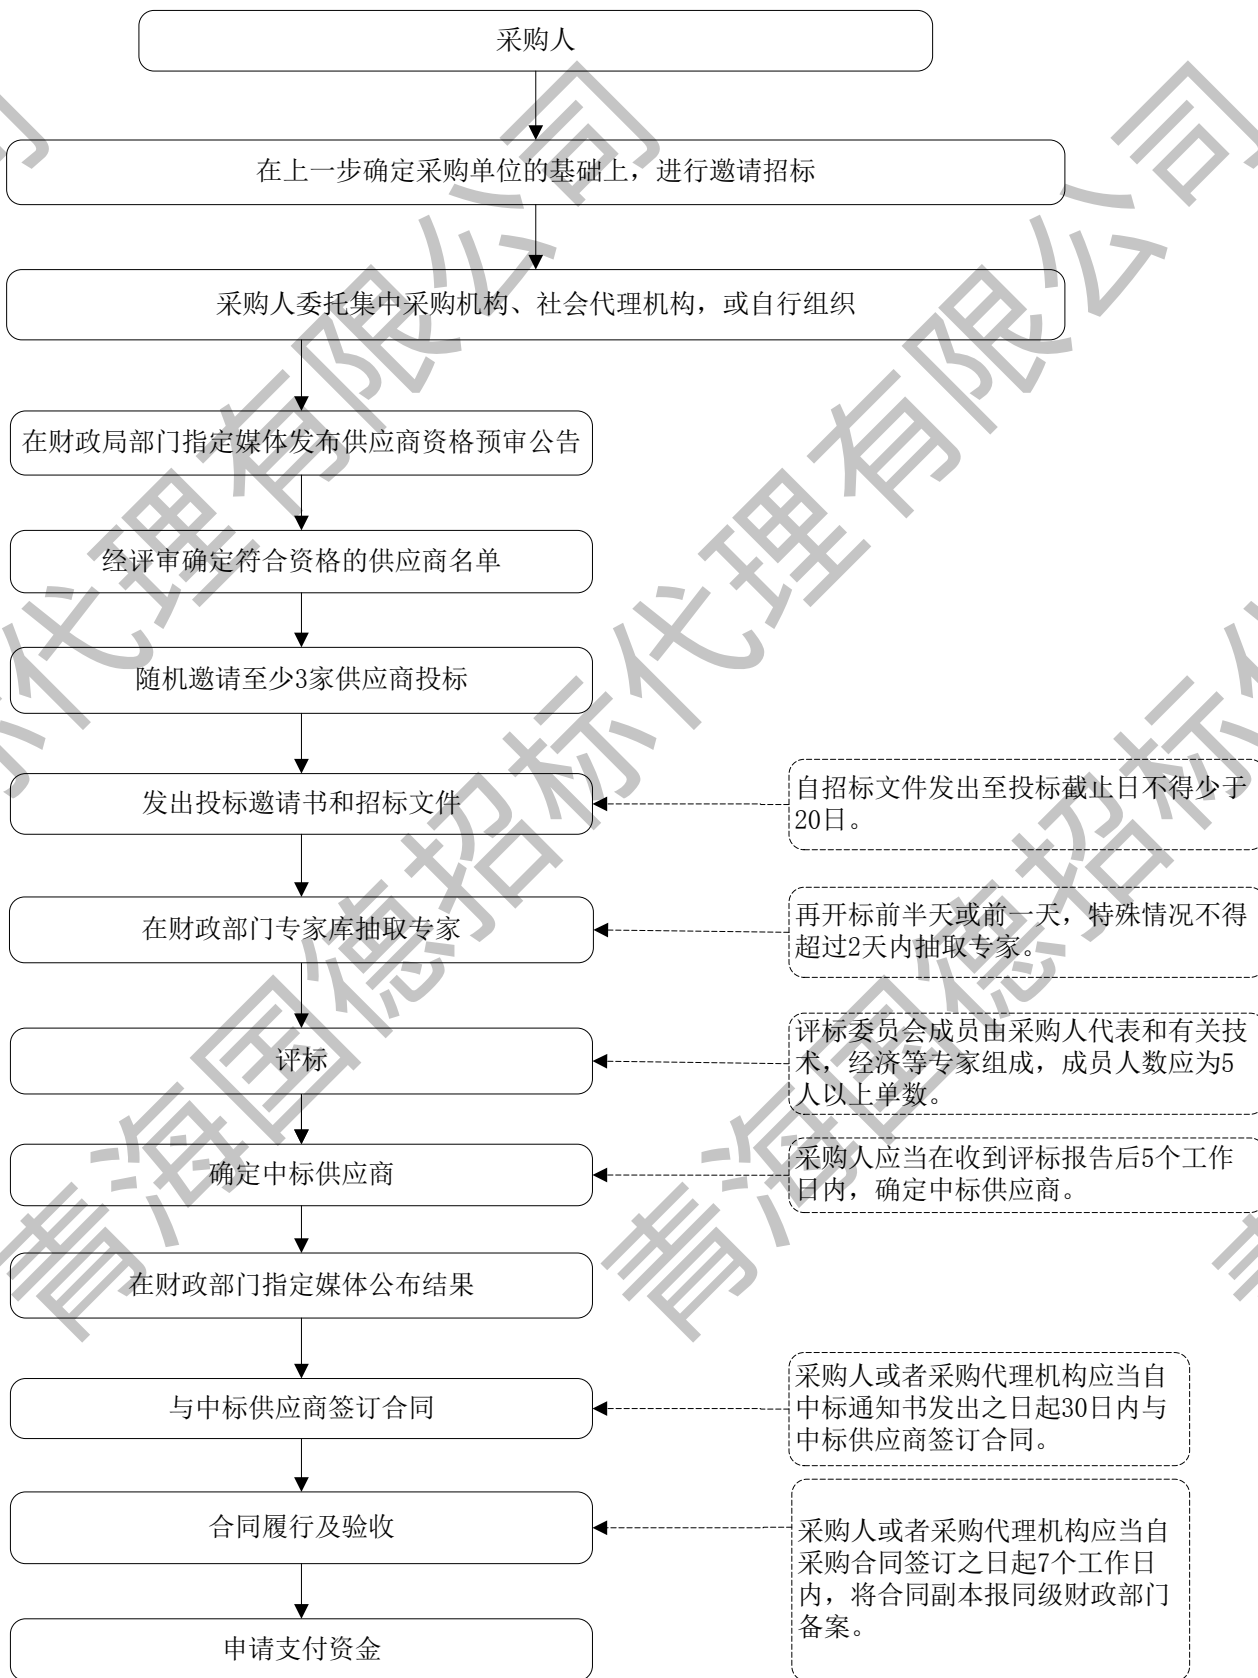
采购人

在上一步确定采购单位的基础上，进行邀请招标

采购人委托集中采购机构、社会代理机构，或自行组织

在财政局部门指定媒体发布供应商资格预审公告

经评审确定符合资格的供应商名单

随机邀请至少3家供应商投标

发出投标邀请书和招标文件

自招标文件发出至投标截止日不得少于20日。

在财政部门专家库抽取专家

再开标前半天或前一天，特殊情况不得超过2天内抽取专家。

评标

评标委员会成员由采购人代表和有关技术，经济等专家组成，成员人数应为5人以上单数。

确定中标供应商

采购人应当在收到评标报告后5个工作日内，确定中标供应商。

在财政部门指定媒体公布结果

与中标供应商签订合同

采购人或者采购代理机构应当自中标通知书发出之日起30日内与中标供应商签订合同。

合同履行及验收

采购人或者采购代理机构应当自采购合同签订之日起7个工作日内，将合同副本报同级财政部门备案。

申请支付资金

青海国德招标代理有限公司